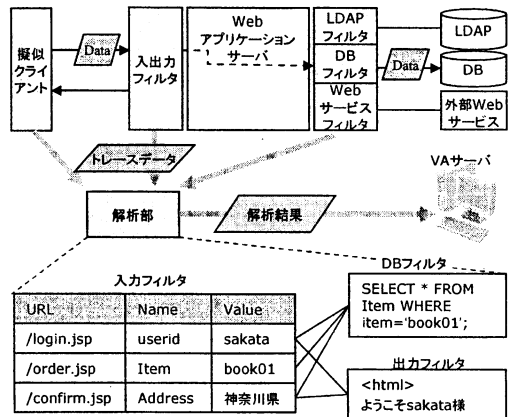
擬似クライアント

Data

入出力フィルタ

Web アプリケーションサーバ

LDAP フィルタ

DB フィルタ

Web サービスフィルタ

Data

LDAP

DB

外部Web サービス

トレースデータ

VAサーバ

解析部

解析結果

入力フィルタ

| URL | Name | Value |
|---|---|---|
| /login.jsp | userid | sakata |
| /order.jsp | Item | book01 |
| /confirm.jsp | Address | 神奈川県 |

DBフィルタ

SELECT * FROM Item WHERE item='book01';

出力フィルタ

<html>
ようこそsakata様